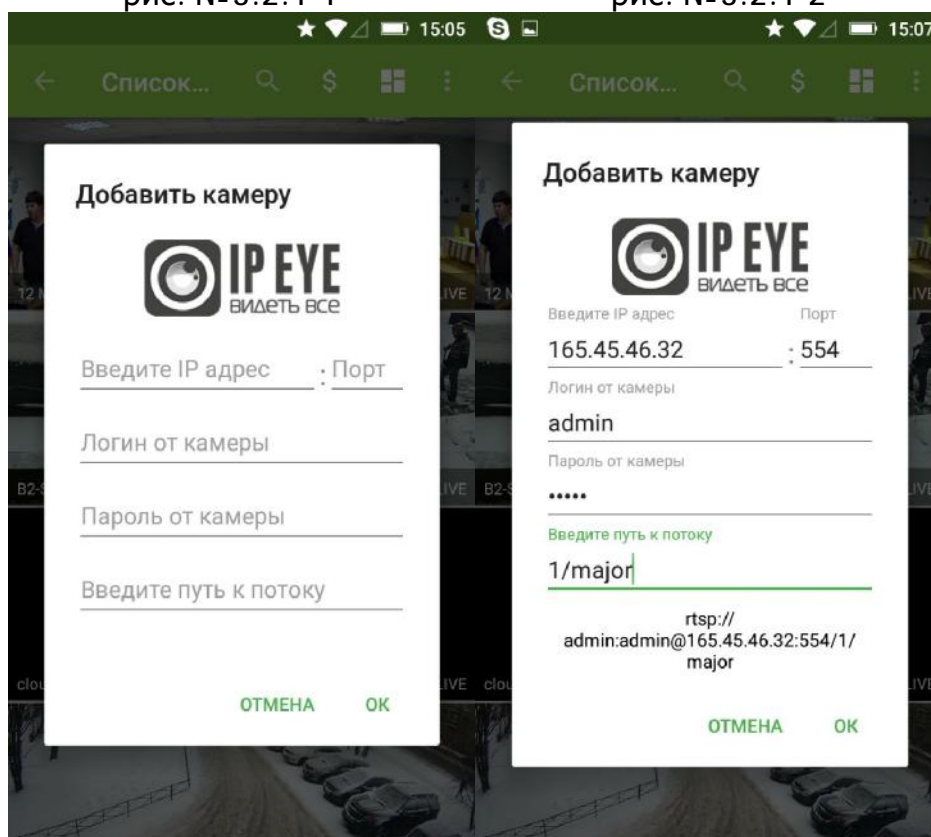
рис. N-3.2.1-1

рис. N-3.2.1-2

15:05

Список...

Добавить камеру

IP EYE
видеть все

Введите IP адрес : Порт

Логин от камеры

Пароль от камеры

Введите путь к потоку

ОТМЕНА ОК

12 M

LIVE

B2-S

LIVE

clou

LIVE

15:07

Список...

Добавить камеру

IP EYE
видеть все

Введите IP адрес

Порт

165.45.46.32 : 554

Логин от камеры

admin

Пароль от камеры

•••••

Введите путь к потоку

1/major

rtsp://admin:admin@165.45.46.32:554/1/major

ОТМЕНА ОК

12 M

LIVE

B2-S

LIVE

clou

LIVE